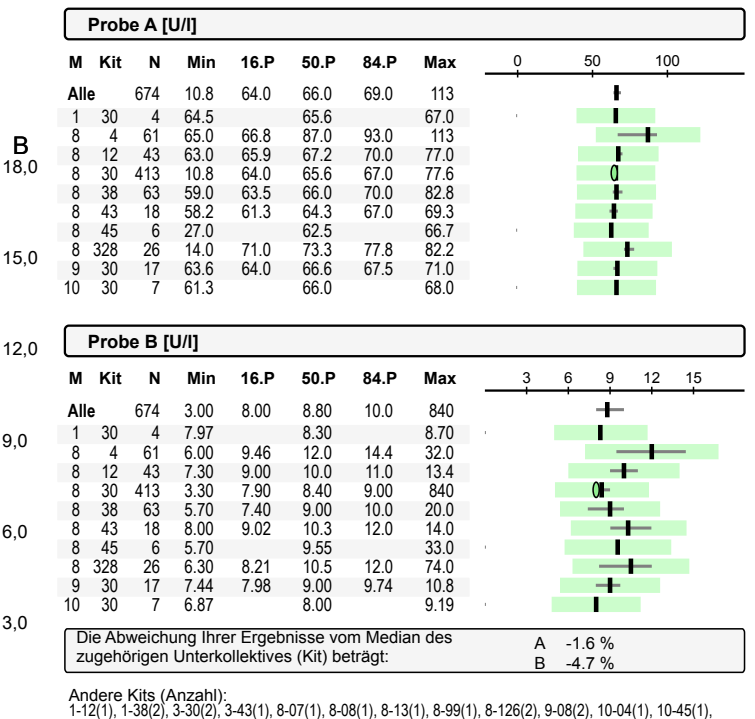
Probe A [U/l]

| M | Kit | N | Min | 16.P | 50.P | 84.P | Max |
|---|---|---|---|---|---|---|---|
| Alle | | 674 | 10.8 | 64.0 | 66.0 | 69.0 | 113 |
| 1 | 30 | 4 | 64.5 | | 65.6 | | 67.0 |
| 8 | 4 | 61 | 65.0 | 66.8 | 87.0 | 93.0 | 113 |
| 8 | 12 | 43 | 63.0 | 65.9 | 67.2 | 70.0 | 77.0 |
| 8 | 30 | 413 | 10.8 | 64.0 | 65.6 | 67.0 | 77.6 |
| 8 | 38 | 63 | 59.0 | 63.5 | 66.0 | 70.0 | 82.8 |
| 8 | 43 | 18 | 58.2 | 61.3 | 64.3 | 67.0 | 69.3 |
| 8 | 45 | 6 | 27.0 | | 62.5 | | 66.7 |
| 8 | 328 | 26 | 14.0 | 71.0 | 73.3 | 77.8 | 82.2 |
| 9 | 30 | 17 | 63.6 | 64.0 | 66.6 | 67.5 | 71.0 |
| 10 | 30 | 7 | 61.3 | | 66.0 | | 68.0 |

0 50 100

B
18,0
15,0
12,0
9,0
6,0
3,0

Probe B [U/l]

| M | Kit | N | Min | 16.P | 50.P | 84.P | Max |
|---|---|---|---|---|---|---|---|
| Alle | | 674 | 3.00 | 8.00 | 8.80 | 10.0 | 840 |
| 1 | 30 | 4 | 7.97 | | 8.30 | | 8.70 |
| 8 | 4 | 61 | 6.00 | 9.46 | 12.0 | 14.4 | 32.0 |
| 8 | 12 | 43 | 7.30 | 9.00 | 10.0 | 11.0 | 13.4 |
| 8 | 30 | 413 | 3.30 | 7.90 | 8.40 | 9.00 | 840 |
| 8 | 38 | 63 | 5.70 | 7.40 | 9.00 | 10.0 | 20.0 |
| 8 | 43 | 18 | 8.00 | 9.02 | 10.3 | 12.0 | 14.0 |
| 8 | 45 | 6 | 5.70 | | 9.55 | | 33.0 |
| 8 | 328 | 26 | 6.30 | 8.21 | 10.5 | 12.0 | 74.0 |
| 9 | 30 | 17 | 7.44 | 7.98 | 9.00 | 9.74 | 10.8 |
| 10 | 30 | 7 | 6.87 | | 8.00 | | 9.19 |

3 6 9 12 15

Die Abweichung Ihrer Ergebnisse vom Median des zugehörigen Unterkollektives (Kit) beträgt:
A -1.6 %
B -4.7 %

Andere Kits (Anzahl):
1-12(1), 1-38(2), 3-30(2), 3-43(1), 8-07(1), 8-08(1), 8-13(1), 8-99(1), 8-126(2), 9-08(2), 10-04(1), 10-45(1),